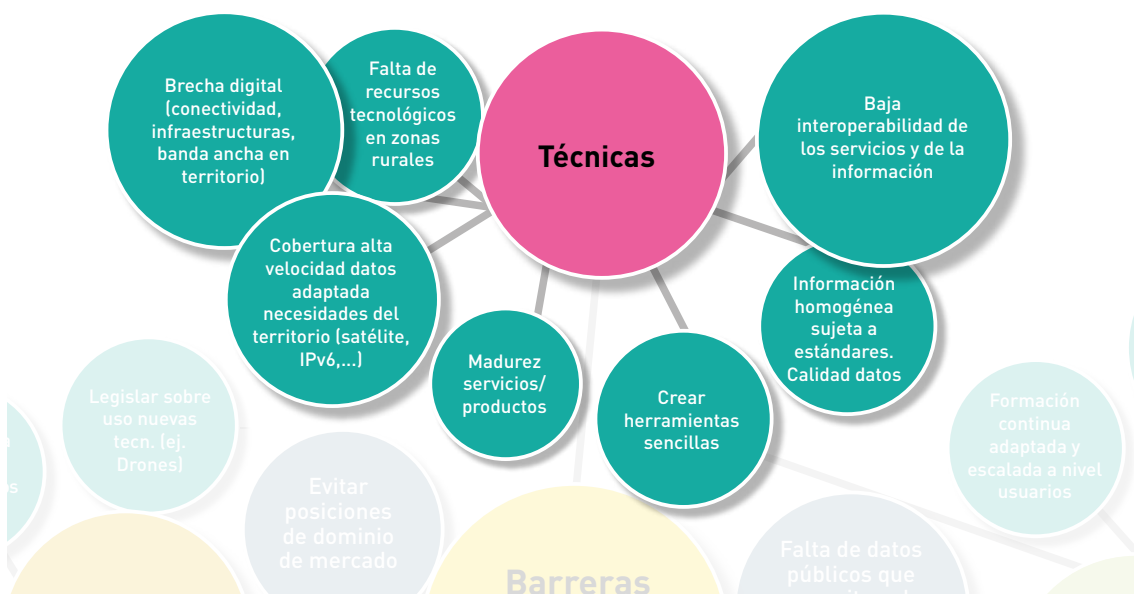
Brecha digital (conectividad, infraestructuras, banda ancha en territorio)

Falta de recursos tecnológicos en zonas rurales

Técnicas

Baja interoperabilidad de los servicios y de la información

Cobertura alta velocidad datos adaptada necesidades del territorio (satélite, IPv6,...)

Información homogénea sujeta a estándares. Calidad datos

Madurez servicios/ productos

Crear herramientas sencillas

Legislar sobre uso nuevas tecn. (ej. Drones)

Evitar posiciones de dominio de mercado

Formación continua adaptada y escalada a nivel usuarios

Barreras

Falta de datos públicos que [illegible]